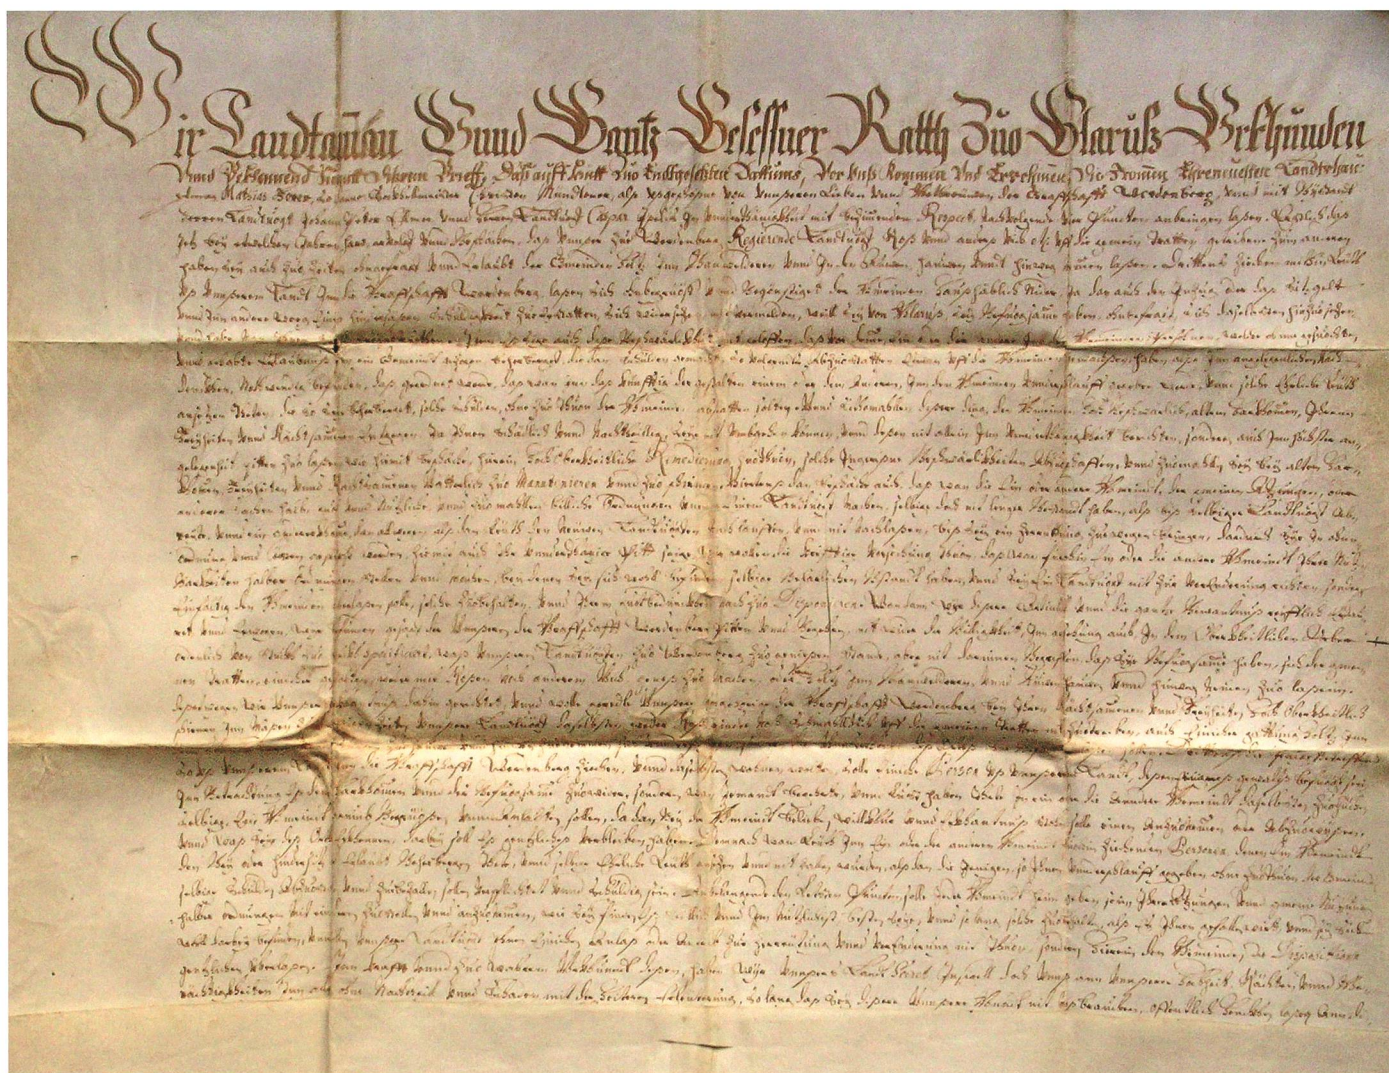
Wir Landtamman Unnd Gantz Gesessner Ratth zuo Glaruss Bekhennen

Unnd Bekennend hiemit offenen Brieff, dass auff heutt zuo Endtgesetztem Dattums, vor Unss Kommen Und Erschinen, Die Frommen Ehrenvesten Landtsamman Matheis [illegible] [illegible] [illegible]

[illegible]